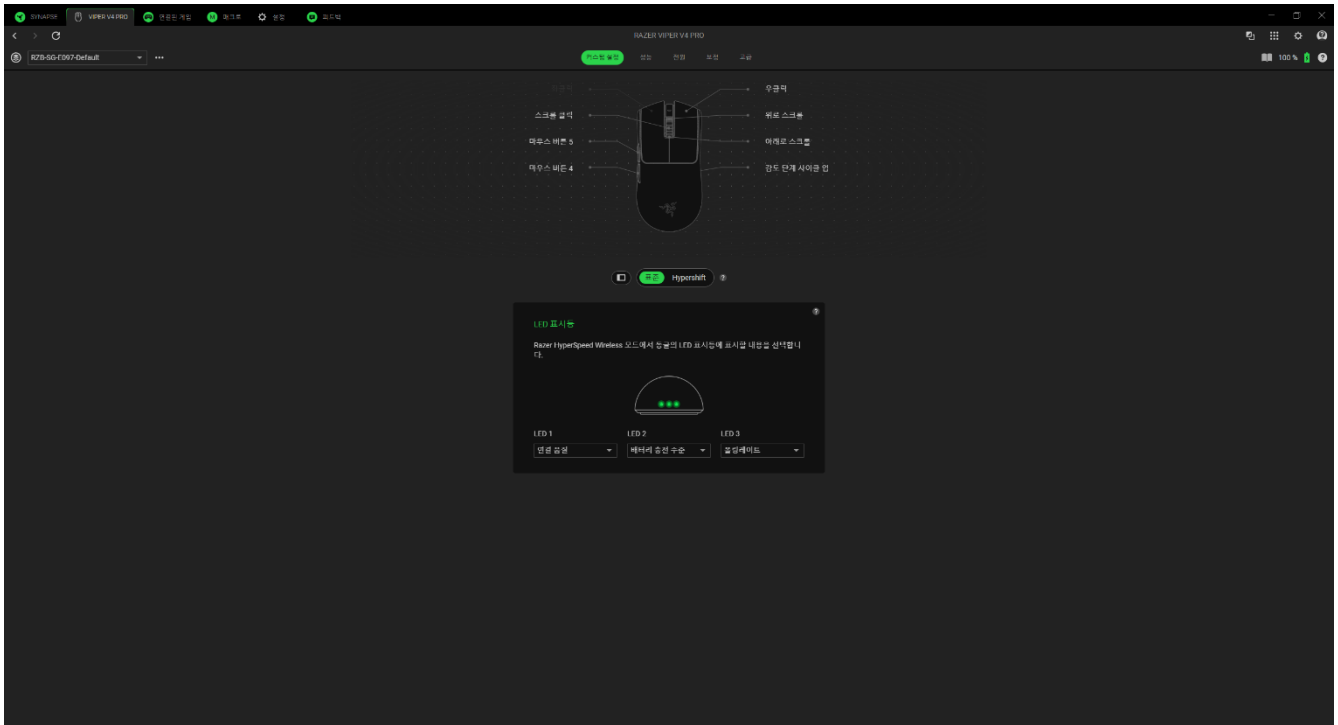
SYNAPSE VIPER V4 PRO 연결된 게임 매크로 설정 피드백

RAZER VIPER V4 PRO

RZB-SG-E097-Default •••

커스텀 설정 성능 조명 보정 고급

100 %

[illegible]
스크롤 클릭
마우스 버튼 5
마우스 버튼 4
우클릭
위로 스크롤
아래로 스크롤
감도 단계 사이클 업

표준 Hypershift

LED 표시등

Razer HyperSpeed Wireless 모드에서 동글의 LED 표시등에 표시할 내용을 선택합니다.

LED 1
연결 품질
LED 2
배터리 충전 수준
LED 3
폴링레이트